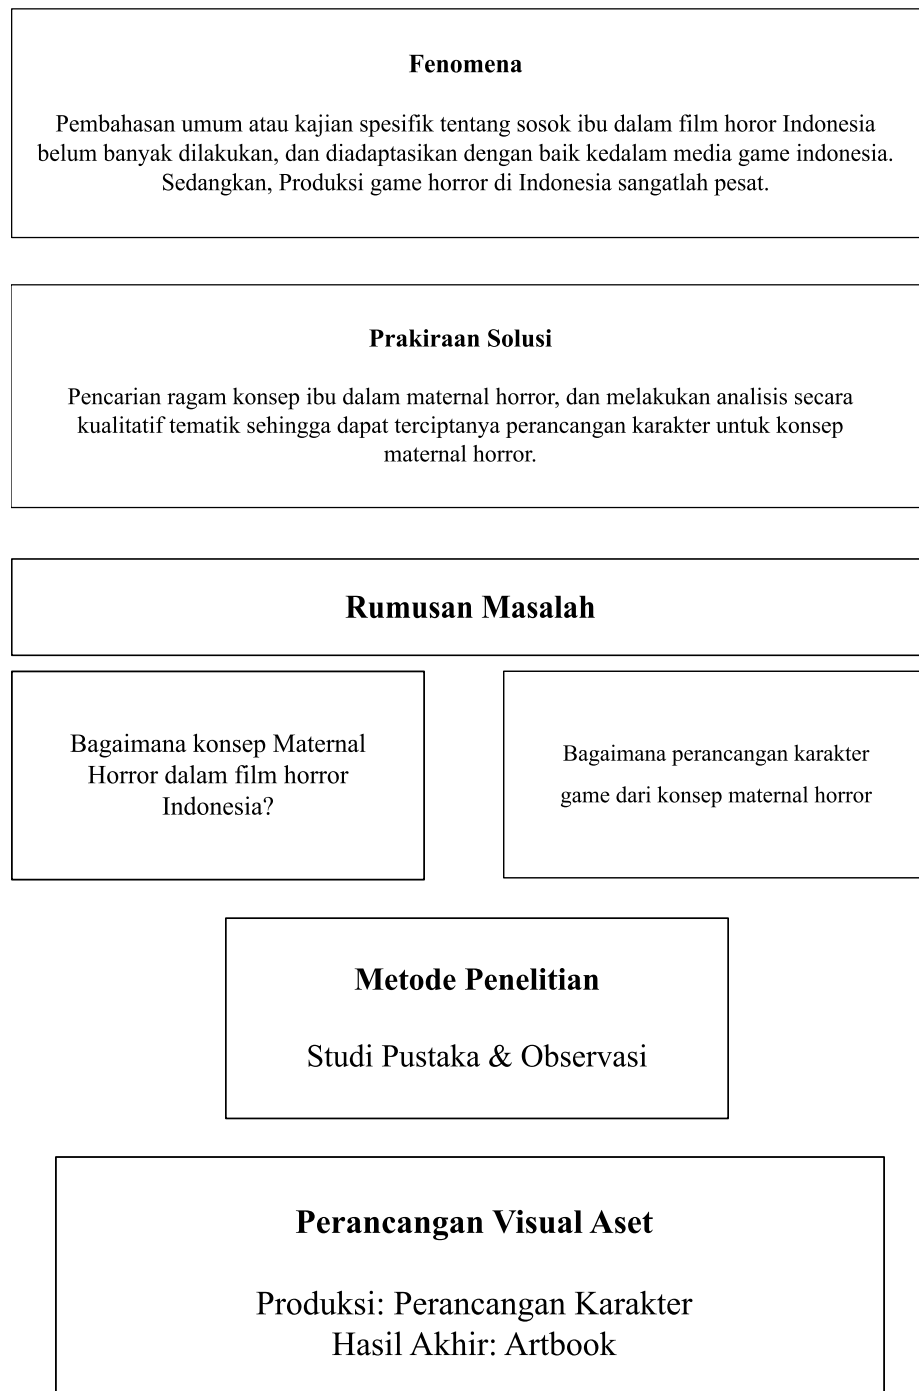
Fenomena

Pembahasan umum atau kajian spesifik tentang sosok ibu dalam film horor Indonesia belum banyak dilakukan, dan diadaptasikan dengan baik kedalam media game indonesia. Sedangkan, Produksi game horror di Indonesia sangatlah pesat.

Prakiraan Solusi

Pencarian ragam konsep ibu dalam maternal horror, dan melakukan analisis secara kualitatif tematik sehingga dapat terciptanya perancangan karakter untuk konsep maternal horror.

Rumusan Masalah

Bagaimana konsep Maternal Horror dalam film horror Indonesia?

Bagaimana perancangan karakter game dari konsep maternal horror

Metode Penelitian

Studi Pustaka & Observasi

Perancangan Visual Aset

Produksi: Perancangan Karakter
Hasil Akhir: Artbook